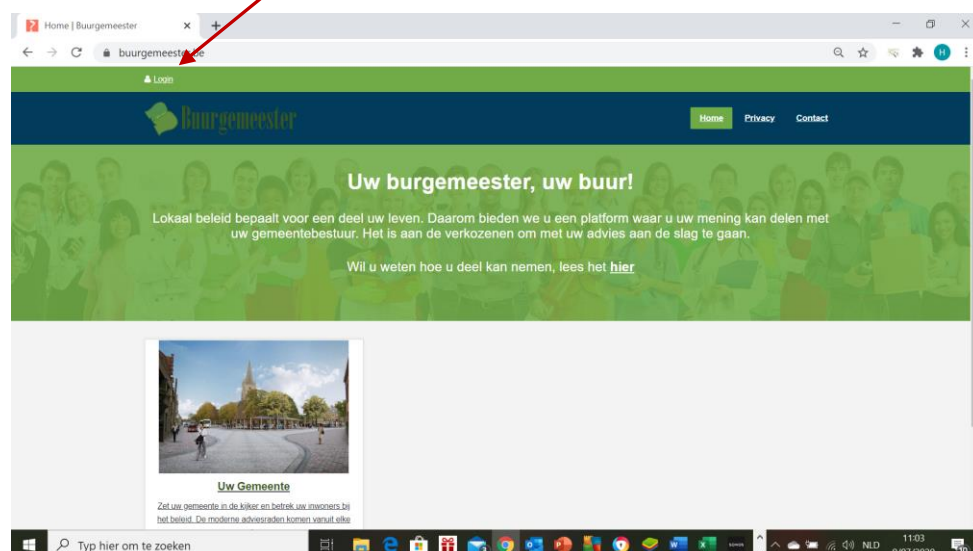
Home | Buurgemeester

buurgemeester.be

Login

Buurgemeester

Home Privacy Contact

Uw burgemeester, uw buur!

Lokaal beleid bepaalt voor een deel uw leven. Daarom bieden we u een platform waar u uw mening kan delen met uw gemeentebestuur. Het is aan de verkozenen om met uw advies aan de slag te gaan.

Wil u weten hoe u deel kan nemen, lees het hier

Uw Gemeente

Zet uw gemeente in de kijker en betrek uw inwoners bij het beleid. De moderne adviesraden komen vanuit elke

Typ hier om te zoeken

NLD 11:03